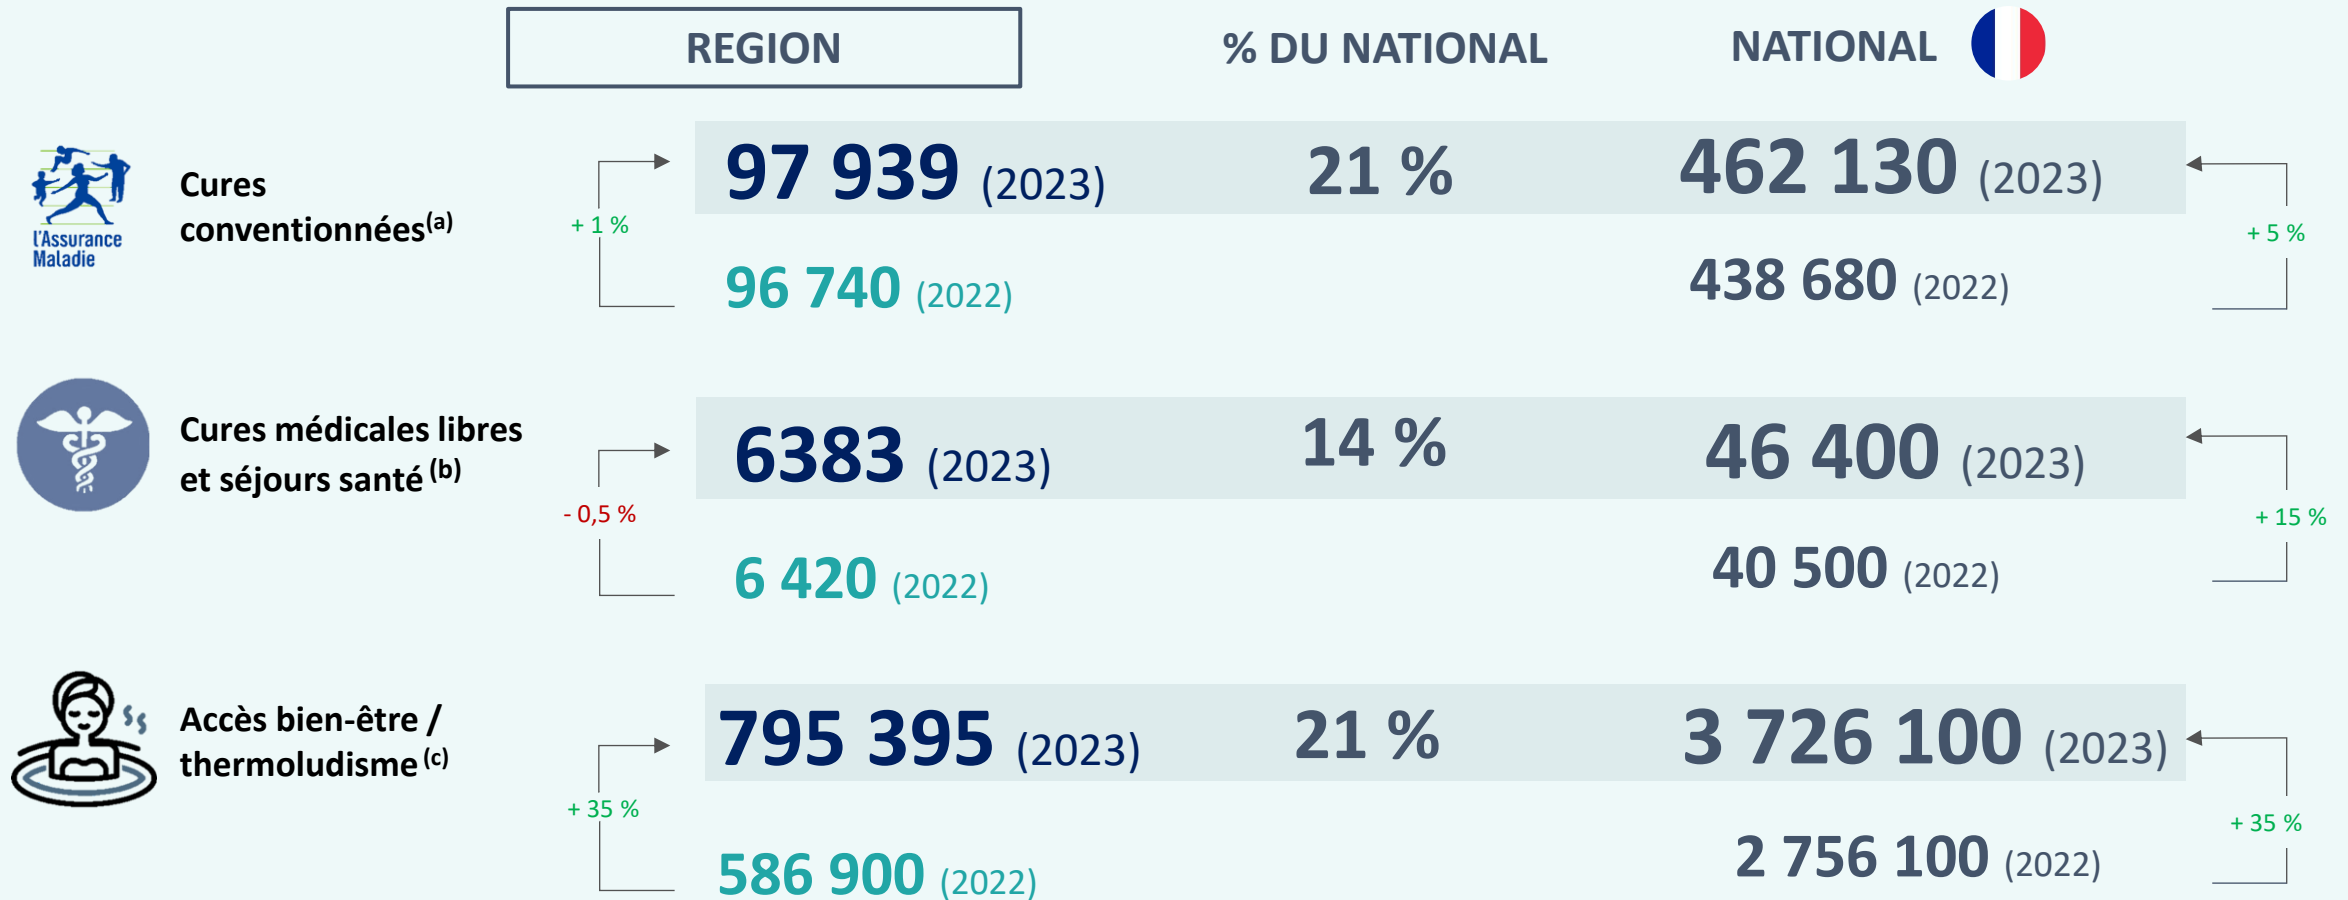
REGION

% DU NATIONAL

NATIONAL

L'Assurance Maladie

Cures conventionnées$^{(a)}$

+ 1 %

97 939 (2023)

21 %

462 130 (2023)

+ 5 %

96 740 (2022)

438 680 (2022)

Cures médicales libres et séjours santé $^{(b)}$

- 0,5 %

6383 (2023)

14 %

46 400 (2023)

+ 15 %

6 420 (2022)

40 500 (2022)

Accès bien-être / thermoludisme $^{(c)}$

+ 35 %

795 395 (2023)

21 %

3 726 100 (2023)

+ 35 %

586 900 (2022)

2 756 100 (2022)